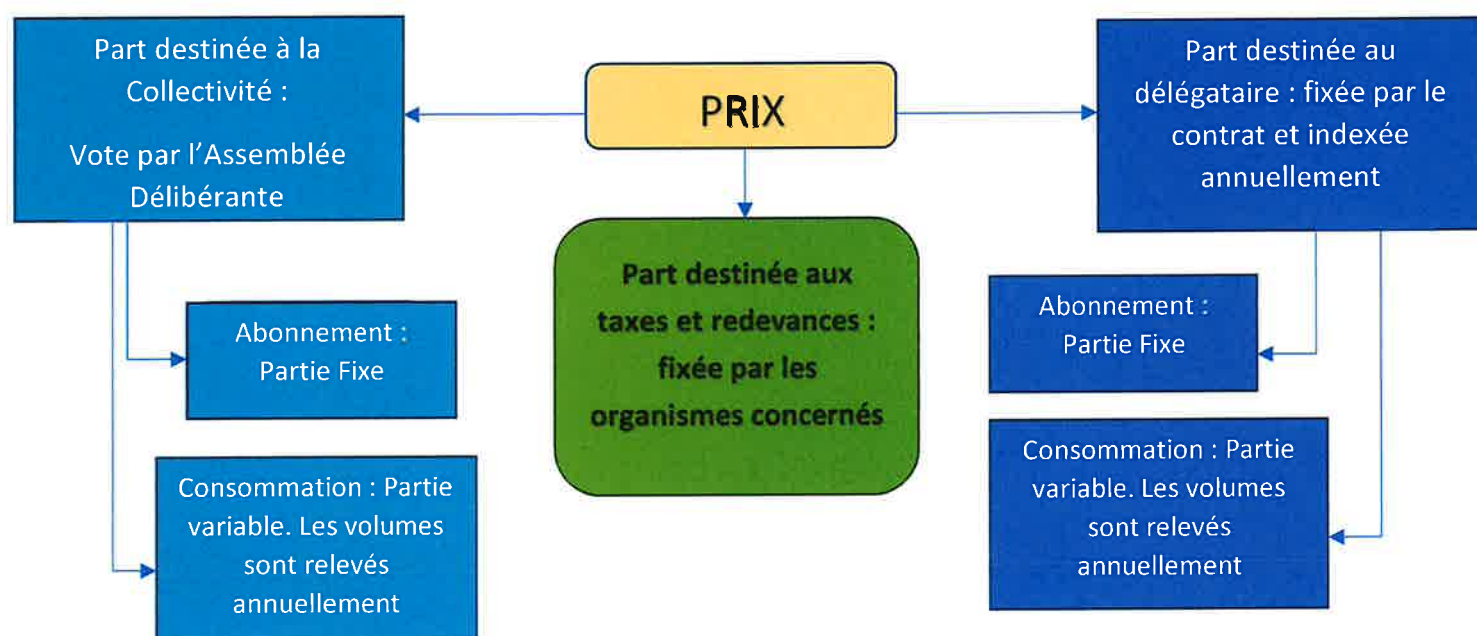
PRIX

Part destinée à la Collectivité :

Vote par l'Assemblée Délibérante

Abonnement : Partie Fixe

Consommation : Partie variable. Les volumes sont relevés annuellement

Part destinée aux taxes et redevances : fixée par les organismes concernés

Part destinée au délégataire : fixée par le contrat et indexée annuellement

Abonnement : Partie Fixe

Consommation : Partie variable. Les volumes sont relevés annuellement